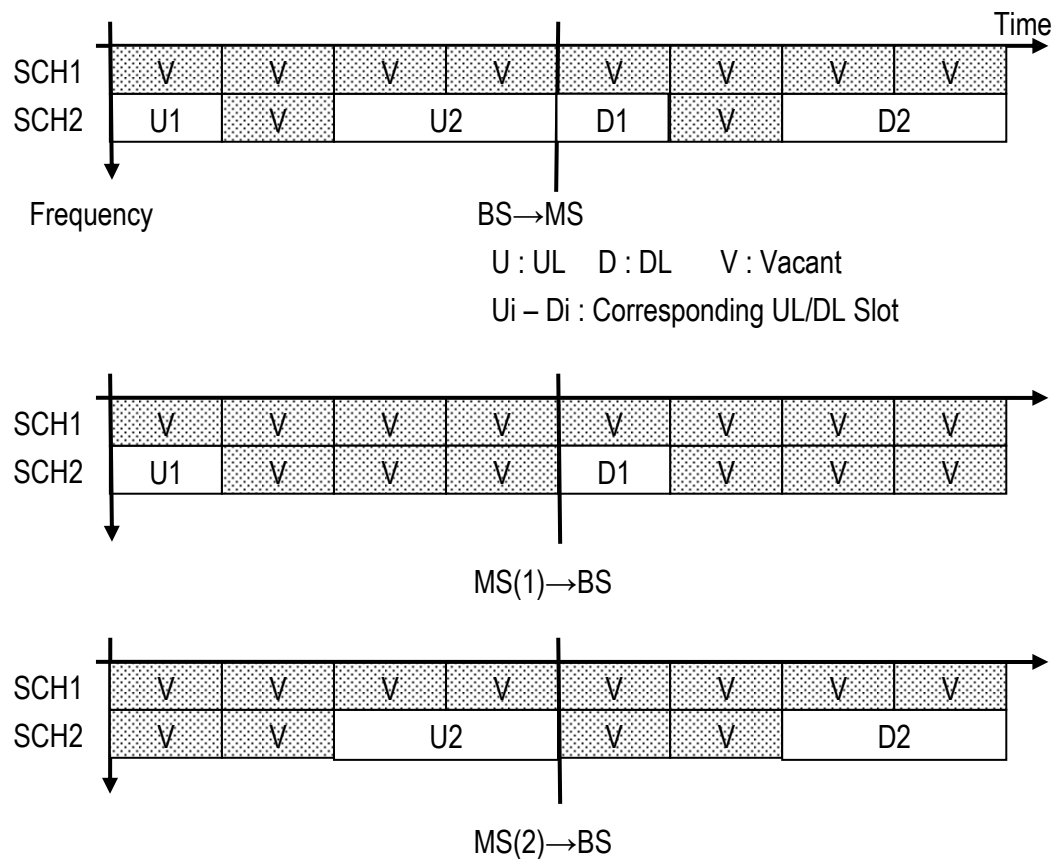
Time

| SCH1 | V | V | V | V | V | V | V | V |
|---|---|---|---|---|---|---|---|---|
| SCH2 | U1 | V | U2 | | D1 | V | D2 | |

Frequency

BS→MS

U : UL D : DL V : Vacant

Ui – Di : Corresponding UL/DL Slot

| SCH1 | V | V | V | V | V | V | V | V |
|---|---|---|---|---|---|---|---|---|
| SCH2 | U1 | V | V | V | D1 | V | V | V |

MS(1)→BS

| SCH1 | V | V | V | V | V | V | V | V |
|---|---|---|---|---|---|---|---|---|
| SCH2 | V | V | U2 | | V | V | D2 | |

MS(2)→BS